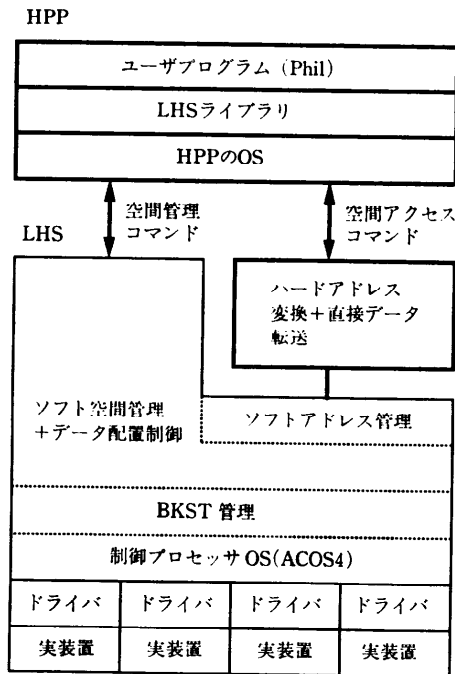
HPP

ユーザプログラム (Phil)

LHSライブラリ

HPPのOS

空間管理
コマンド

空間アクセス
コマンド

LHS

ハードアドレス
変換＋直接データ
転送

ソフト空間管理
＋データ配置制御

ソフトアドレス管理

BKST 管理

制御プロセッサ OS(ACOS4)

| ドライバ | ドライバ | ドライバ | ドライバ |
|---|---|---|---|
| 実装置 | 実装置 | 実装置 | 実装置 |